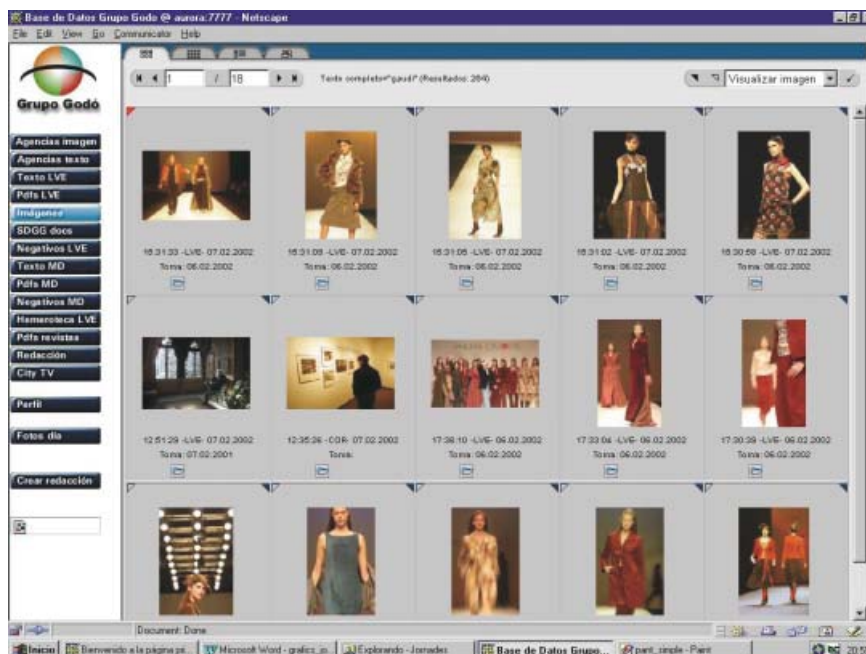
Base de Datos Grupo Godó @ aurora:7777 - Netscape

File Edit View Go Communicator Help

1 / 18

Texto completo="gaudi" (Resultados: 264)

Visualizar imagen

Grupo Godó

Agencias imagen
Agencias texto
Texto LVE
Pdfs LVE
Imágenes
SDGG docs
Negativos LVE
Texto MD
Pdfs MD
Negativos MD
Hemeroteca LVE
Pdfs revistas
Redacción
City TV

Perfil

Fotos día

Crear redacción

16:31:33 -LVE- 07.02.2002
Toma: 06.02.2002

16:31:09 -LVE- 07.02.2002
Toma: 06.02.2002

16:31:05 -LVE- 07.02.2002
Toma: 06.02.2002

16:31:02 -LVE- 07.02.2002
Toma: 06.02.2002

16:30:58 -LVE- 07.02.2002
Toma: 06.02.2002

12:51:29 -LVE- 07.02.2002
Toma: 07.02.2001

12:35:26 -COR- 07.02.2002
Toma:

17:39:10 -LVE- 06.02.2002
Toma: 06.02.2002

17:33:04 -LVE- 06.02.2002
Toma: 06.02.2002

17:30:39 -LVE- 06.02.2002
Toma: 06.02.2002

Document: Done

Inicio | Bienvenido a la página pe... | Microsoft Word - grafics_ip... | Explorando - Jornades | Base de Datos Grupo... | paint_simple - Paint